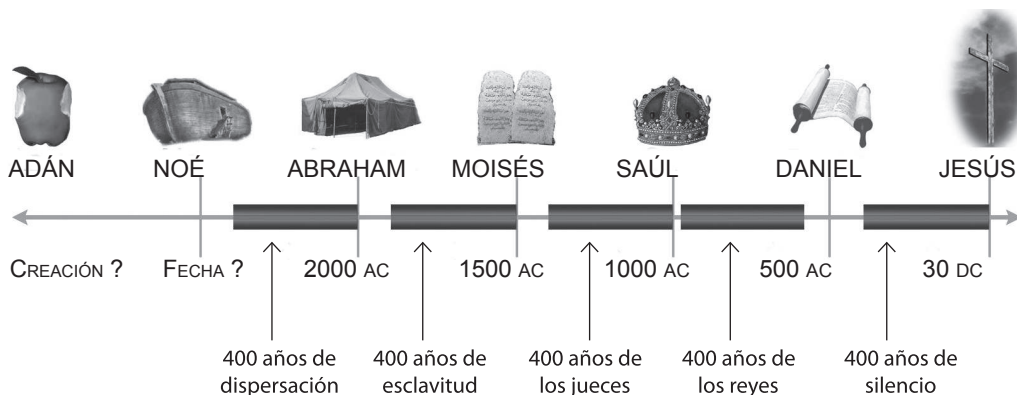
ADÁN NOÉ ABRAHAM MOISÉS SAÚL DANIEL JESÚS

CREACIÓN ? FECHA ? 2000 AC 1500 AC 1000 AC 500 AC 30 DC

400 años de dispersación

400 años de esclavitud

400 años de los jueces

400 años de los reyes

400 años de silencio